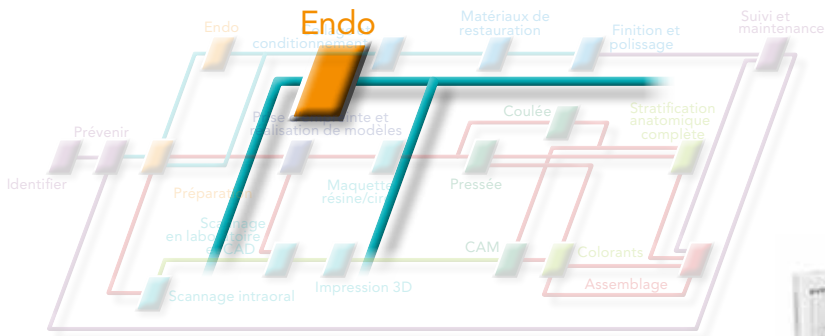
Endo

Endo

conditionnement

Matériaux de restauration

Finition et polissage

Suivi et maintenance

Prévenir

Identifier

Prise d'empreinte et réalisation de modèles

Coulée

Stratification anatomique complète

Préparation

Maquette résine/cire

Pressée

Scannage en laboratoire et CAD

CAM

Colorants

Assemblage

Scannage intraoral

Impression 3D